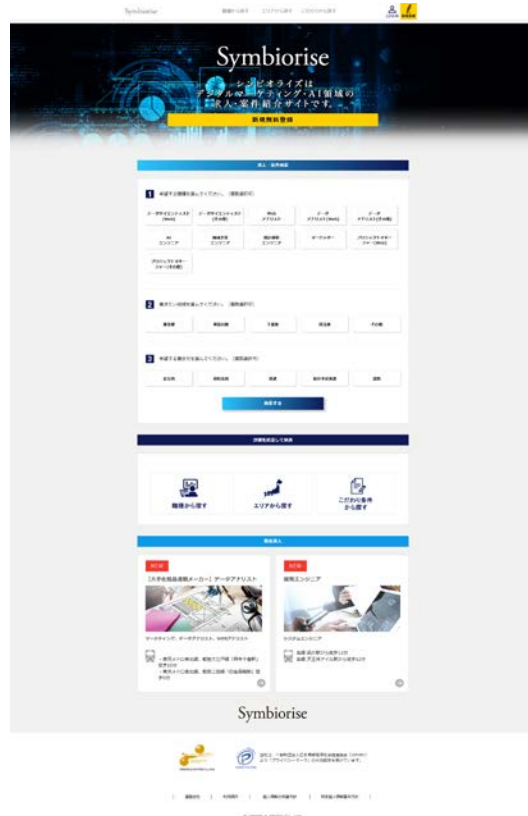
Symbiorise

Symbiorise

シンビオライズは
デジタルマーケティング・AI領域の
求人・案件紹介サイトです。

新規無料登録

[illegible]

1 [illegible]

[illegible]

2 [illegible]

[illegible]

3 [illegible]

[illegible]

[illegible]

職種から探す

エリアから探す

こだわり条件から探す

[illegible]

NEW

【大手化粧品通販メーカー】データアナリスト

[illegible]

NEW

開発エンジニア

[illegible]

Symbiorise

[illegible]